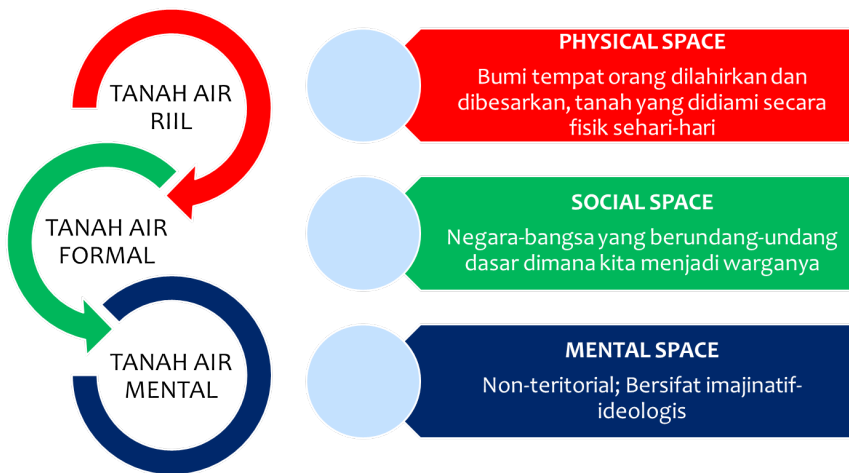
TANAH AIR RIIL

TANAH AIR FORMAL

TANAH AIR MENTAL

PHYSICAL SPACE

Bumi tempat orang dilahirkan dan dibesarkan, tanah yang didiami secara fisik sehari-hari

SOCIAL SPACE

Negara-bangsa yang berundang-undang dasar dimana kita menjadi warganya

MENTAL SPACE

Non-teritorial; Bersifat imajinatif-ideologis